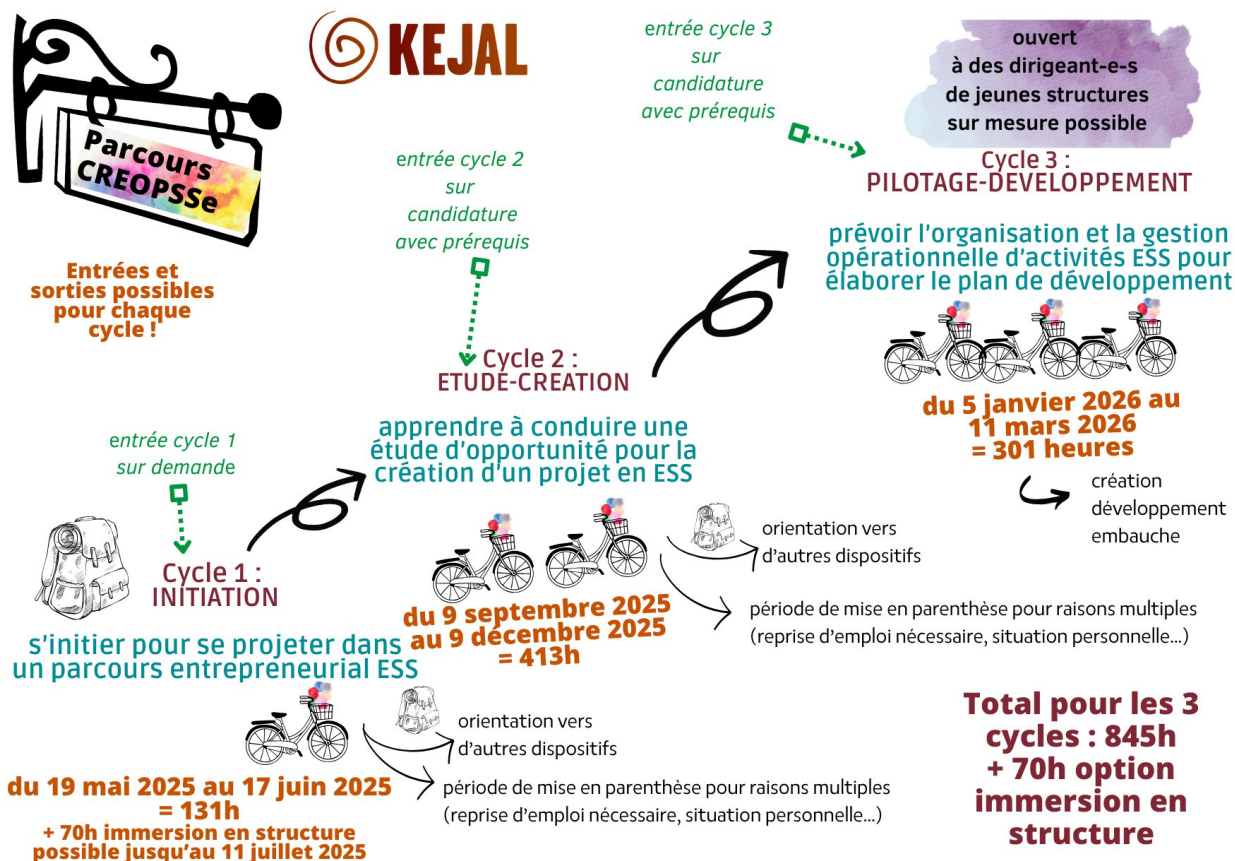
Parcours CREOPSSe

KEJAL

Entrées et sorties possibles pour chaque cycle !

entrée cycle 3 sur candidature avec prérequis

ouvert à des dirigeant-e-s de jeunes structures sur mesure possible

Cycle 3 : PILOTAGE-DEVELOPPEMENT

prévoir l'organisation et la gestion opérationnelle d'activités ESS pour élaborer le plan de développement

du 5 janvier 2026 au 11 mars 2026 = 301 heures

création développement embauche

entrée cycle 2 sur candidature avec prérequis

Cycle 2 : ETUDE-CREATION

apprendre à conduire une étude d'opportunité pour la création d'un projet en ESS

du 9 septembre 2025 au 9 décembre 2025 = 413h

orientation vers d'autres dispositifs

période de mise en parenthèse pour raisons multiples (reprise d'emploi nécessaire, situation personnelle...)

entrée cycle 1 sur demande

Cycle 1 : INITIATION

s'initier pour se projeter dans un parcours entrepreneurial ESS

orientation vers d'autres dispositifs

période de mise en parenthèse pour raisons multiples (reprise d'emploi nécessaire, situation personnelle...)

du 19 mai 2025 au 17 juin 2025 = 131h
+ 70h immersion en structure possible jusqu'au 11 juillet 2025

Total pour les 3 cycles : 845h + 70h option immersion en structure